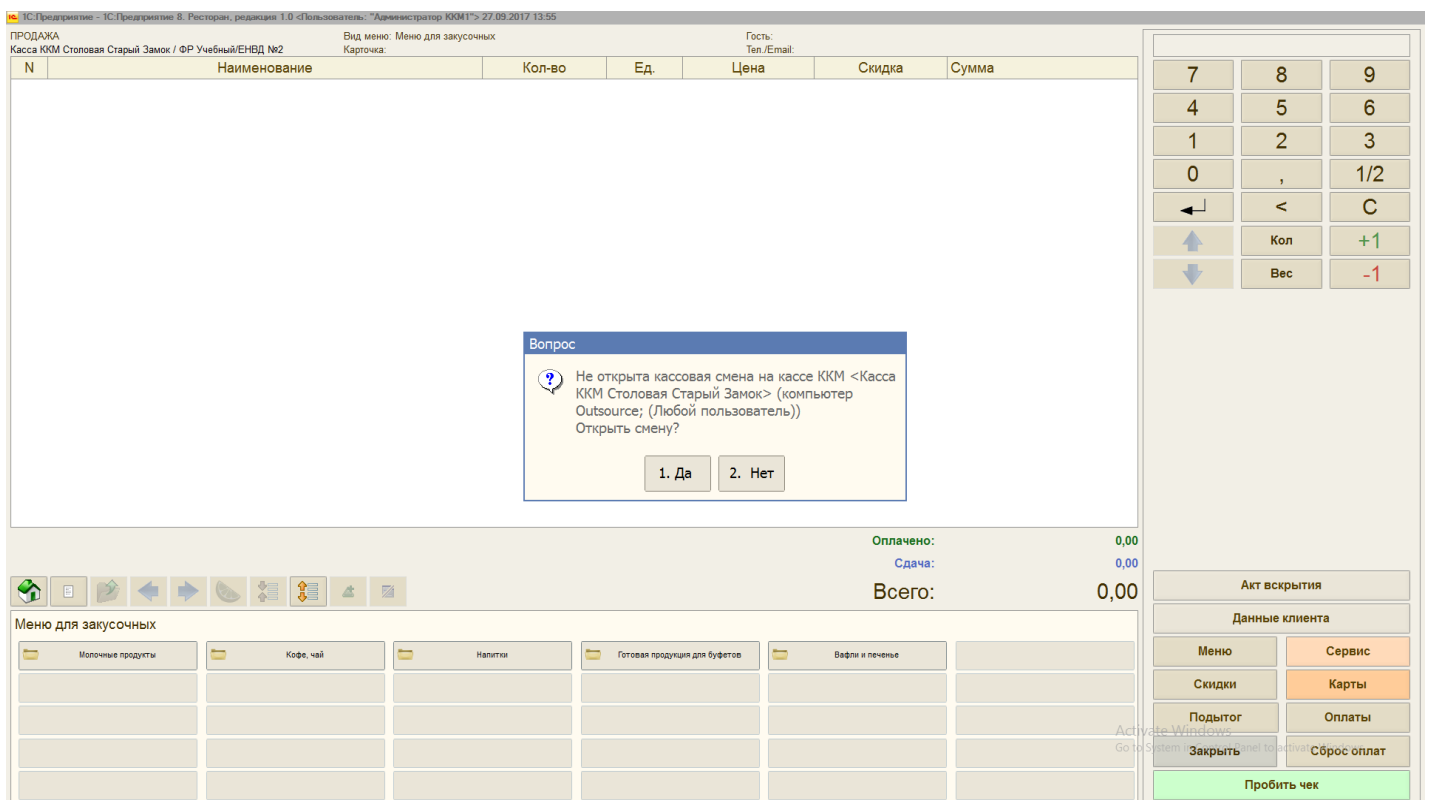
1С:Предприятие - 1С:Предприятие 8. Ресторан, редакция 1.0 <Пользователь: "Администратор ККМ1"> 27.09.2017 13:55

ПРОДАЖА
Касса ККМ Столовая Старый Замок / ФР Учебный/ЕНВД №2

Вид меню: Меню для закусочных
Карточка:

Гость:
Тел./Email:

| N | Наименование | Кол-во | Ед. | Цена | Скидка | Сумма |
|---|---|---|---|---|---|---|

Вопрос

Не открыта кассовая смена на кассе ККМ <Касса ККМ Столовая Старый Замок> (компьютер Outsource; (Любой пользователь))
Открыть смену?

1. Да
2. Нет

Оплачено: 0,00
Сдача: 0,00
Всего: 0,00

Меню для закусочных

Молочные продукты
Кофе, чай
Напитки
Готовая продукция для буфетов
Вафли и печенье

7
8
9
4
5
6
1
2
3
0
,
1/2
<
C
Кол
+1
Вес
-1

Акт вскрытия
Данные клиента
Меню
Сервис
Скидки
Карты
Подытог
Оплаты
Закрыть
Сброс оплат
Пробить чек

Activate Windows
Go to System in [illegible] Panel to activate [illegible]